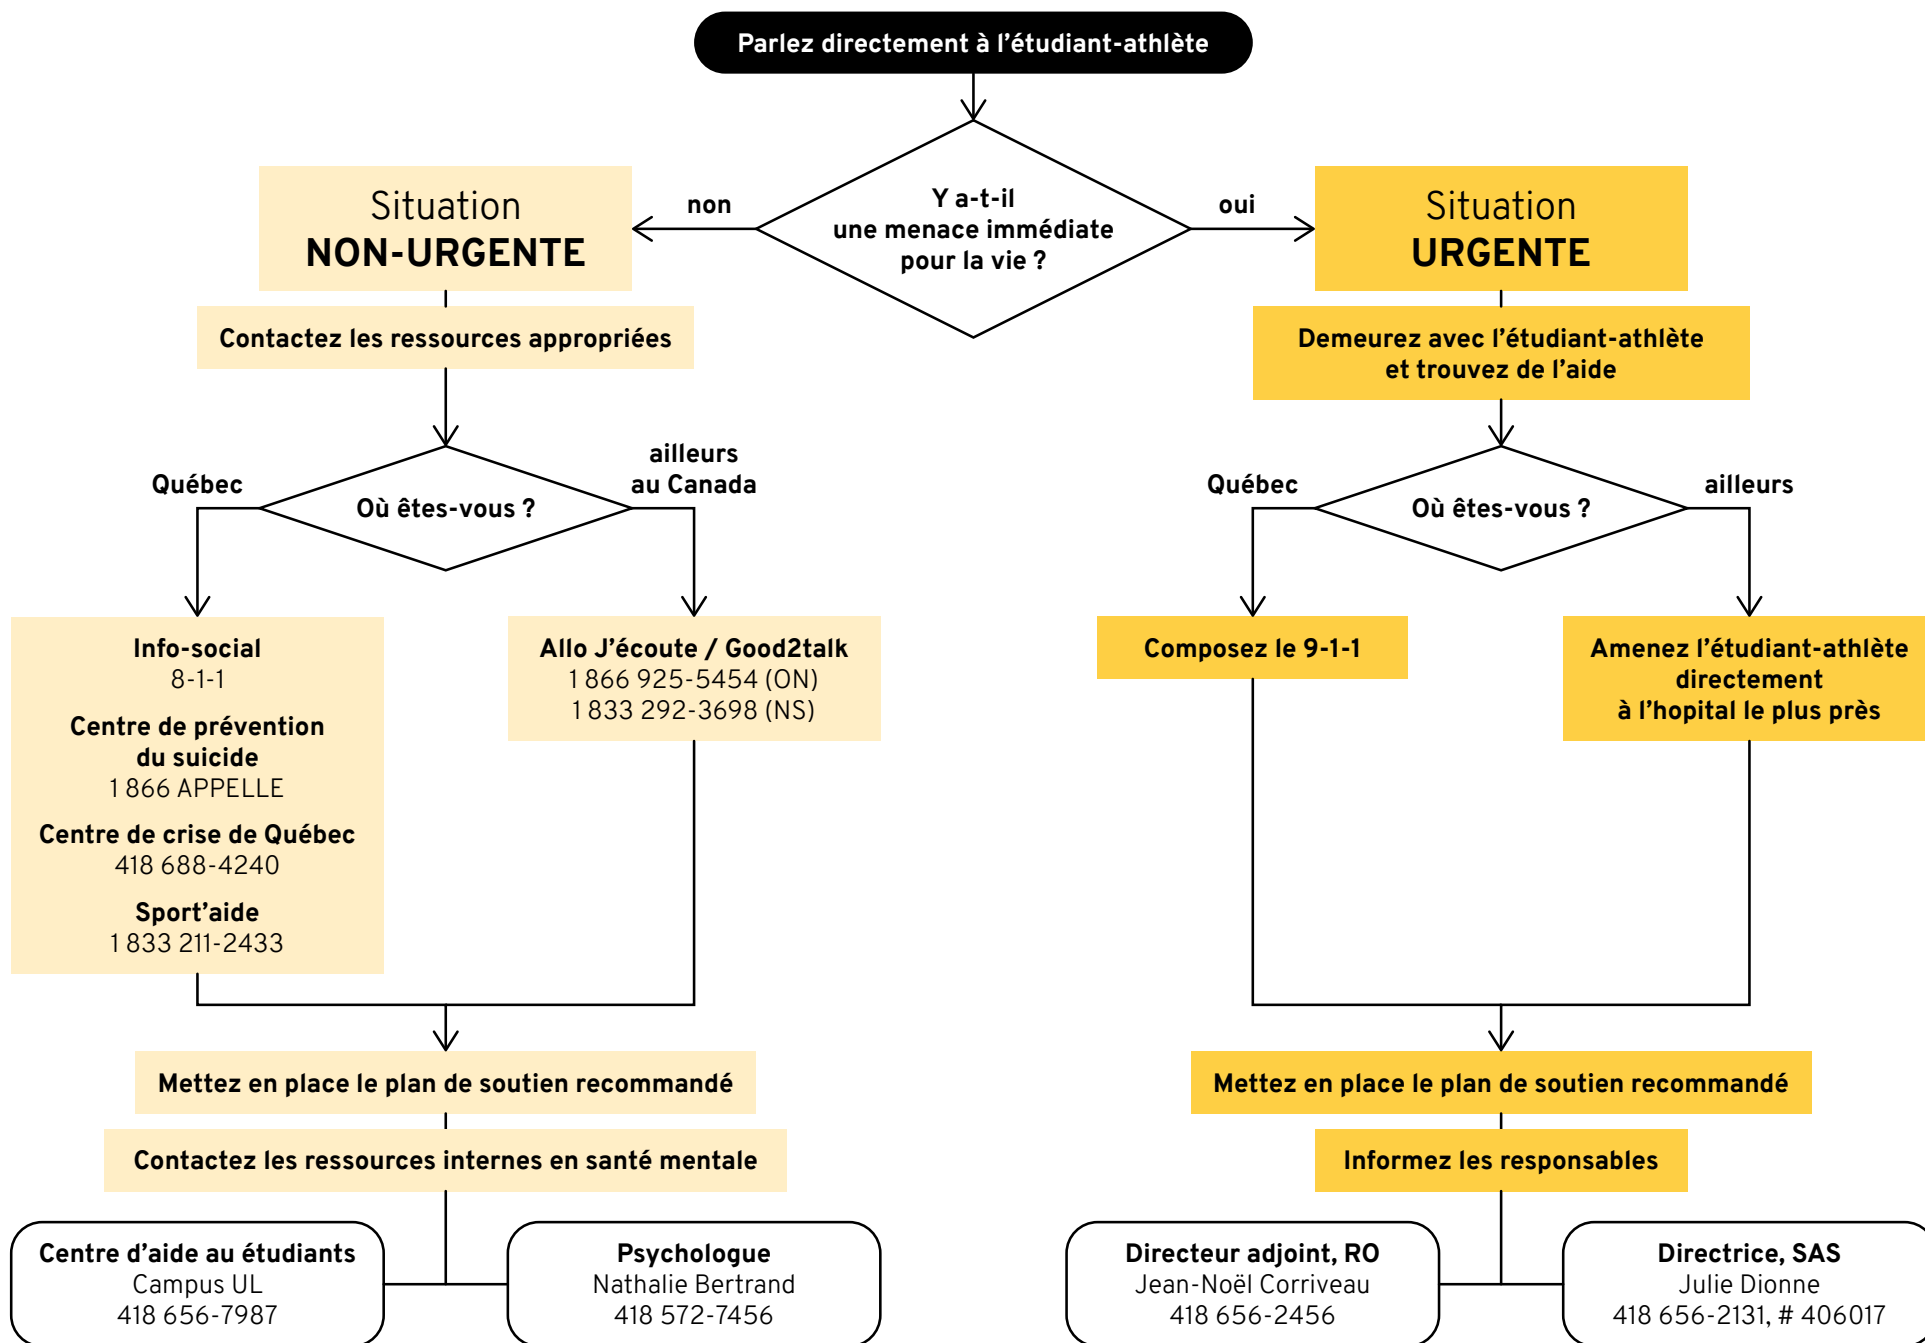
Parlez directement à l'étudiant-athlète

Y a-t-il une menace immédiate pour la vie ?

non

oui

Situation
NON-URGENTE

Contactez les ressources appropriées

Québec

Où êtes-vous ?

ailleurs au Canada

Info-social
8-1-1

Centre de prévention du suicide
1 866 APPELLE

Centre de crise de Québec
418 688-4240

Sport'aide
1 833 211-2433

Allo J'écoute / Good2talk
1 866 925-5454 (ON)
1 833 292-3698 (NS)

Mettez en place le plan de soutien recommandé

Contactez les ressources internes en santé mentale

Centre d'aide au étudiants
Campus UL
418 656-7987

Psychologue
Nathalie Bertrand
418 572-7456

Situation
URGENTE

Demeurez avec l'étudiant-athlète et trouvez de l'aide

Québec

Où êtes-vous ?

ailleurs

Composez le 9-1-1

Amenez l'étudiant-athlète directement à l'hopital le plus près

Mettez en place le plan de soutien recommandé

Informez les responsables

Directeur adjoint, RO
Jean-Noël Corriveau
418 656-2456

Directrice, SAS
Julie Dionne
418 656-2131, # 406017